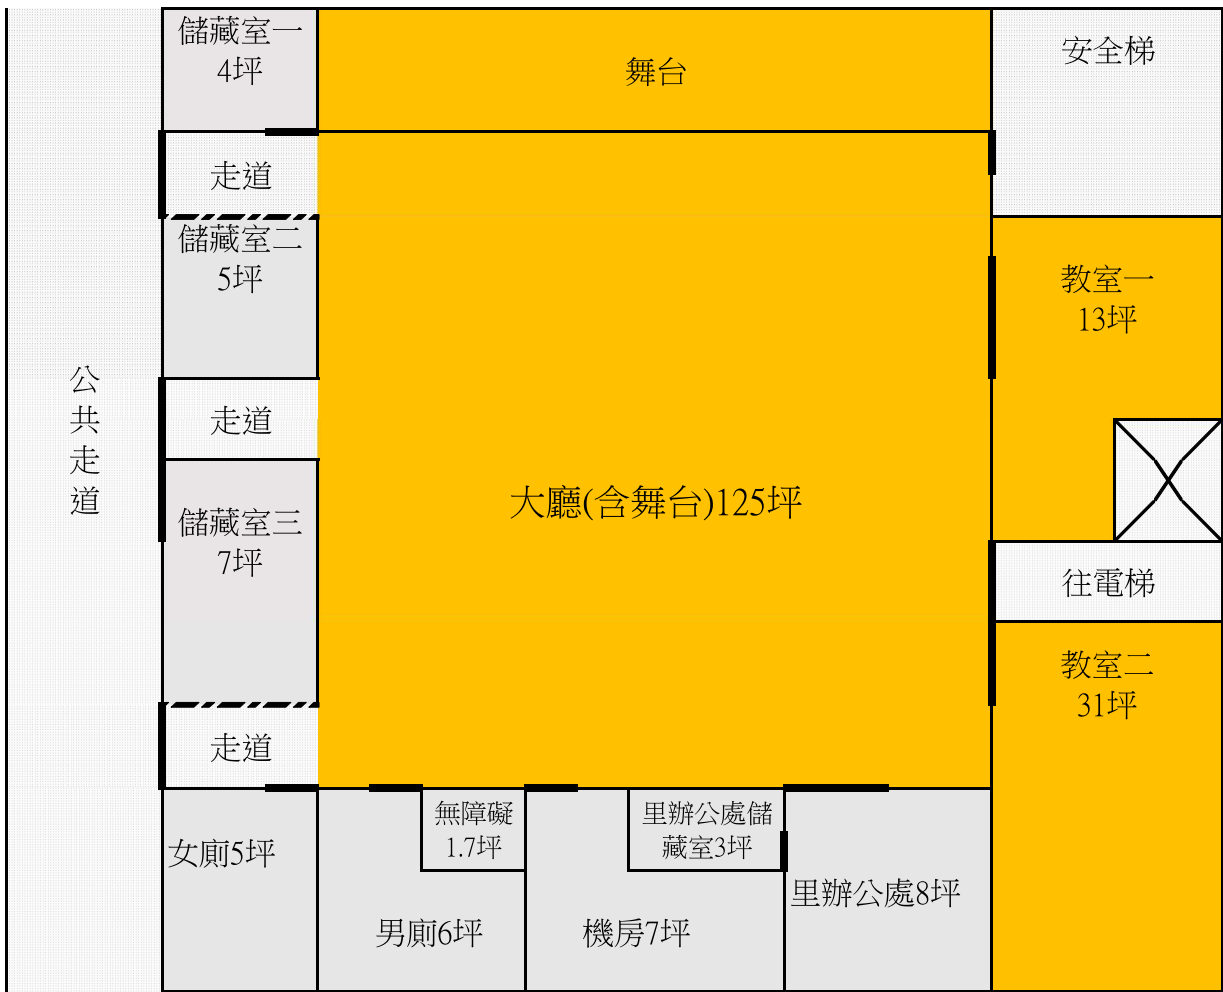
公共走道

儲藏室一
4坪

舞台

安全梯

走道

儲藏室二
5坪

教室一
13坪

走道

大廳(含舞台)125坪

儲藏室三
7坪

往電梯

教室二
31坪

走道

女廁5坪

無障礙
1.7坪

男廁6坪

機房7坪

里辦公處儲藏室3坪

里辦公處8坪